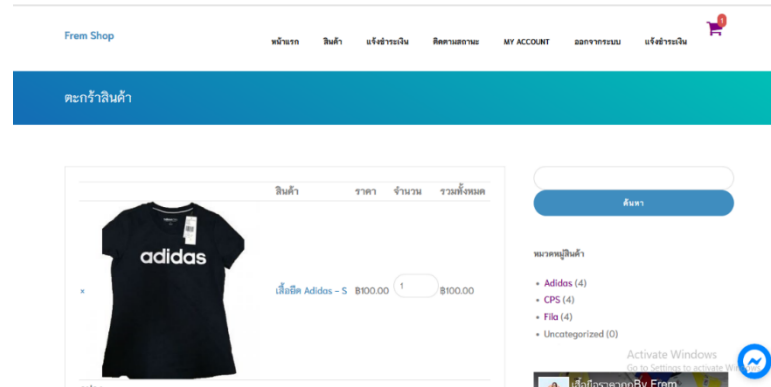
Frem Shop

หน้าแรก สินค้า แจ้งชำระเงิน ติดตามสถานะ MY ACCOUNT ออกจากระบบ แจ้งชำระเงิน

1

ตะกร้าสินค้า

| | | สินค้า | ราคา | จำนวน | รวมทั้งหมด |
|---|---|---|---|---|---|
| × | adidas | เสื้อยืด Adidas - S | ฿100.00 | 1 | ฿100.00 |

ค้นหา

หมวดหมู่สินค้า

Adidas (4)
CPS (4)
Fila (4)
Uncategorized (0)

Activate Windows
Go to Settings to activate Windows.

เสื้อยืดราคาถูก By Frem